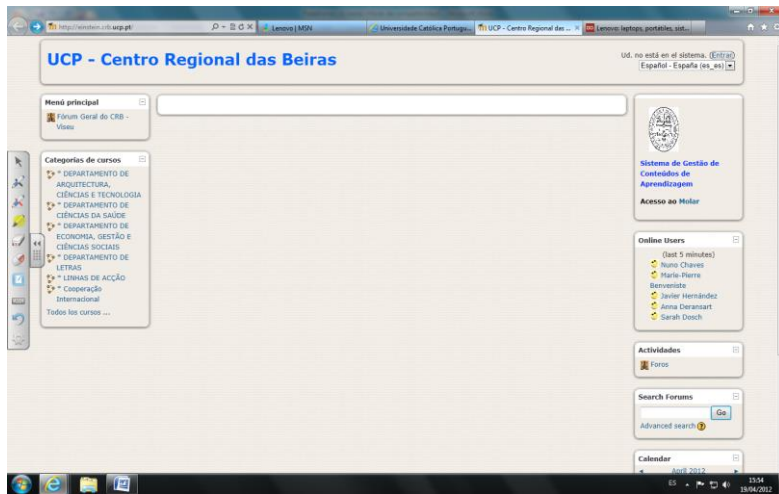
http://einstein.crb.ucp.pt/
Lenovo | MSN
Universidade Católica Portugu...
UCP - Centro Regional das ...
Lenovo: laptops, portátiles, sist...

UCP - Centro Regional das Beiras

Ud. no está en el sistema. (Entrar)
Español - España (es_es)

Menú principal
Fórum Geral do CRB - Viseu

Categorías de cursos
* DEPARTAMENTO DE ARQUITECTURA, CIÊNCIAS E TECNOLOGIA
* DEPARTAMENTO DE CIÊNCIAS DA SAÚDE
* DEPARTAMENTO DE ECONOMIA, GESTÃO E CIÊNCIAS SOCIAIS
* DEPARTAMENTO DE LETRAS
* LINHAS DE ACÇÃO
* Cooperação Internacional
Todos los cursos ...

Sistema de Gestão de Conteúdos de Aprendizagem
Acesso ao Molar

Online Users
(last 5 minutes)
Nuno Chaves
Marie-Pierre Benveniste
Javier Hernández
Anna Deransart
Sarah Dosch

Actividades
Foros

Search Forums
Go
Advanced search

Calendar
Abril 2012

ES
15:54
19/04/2012